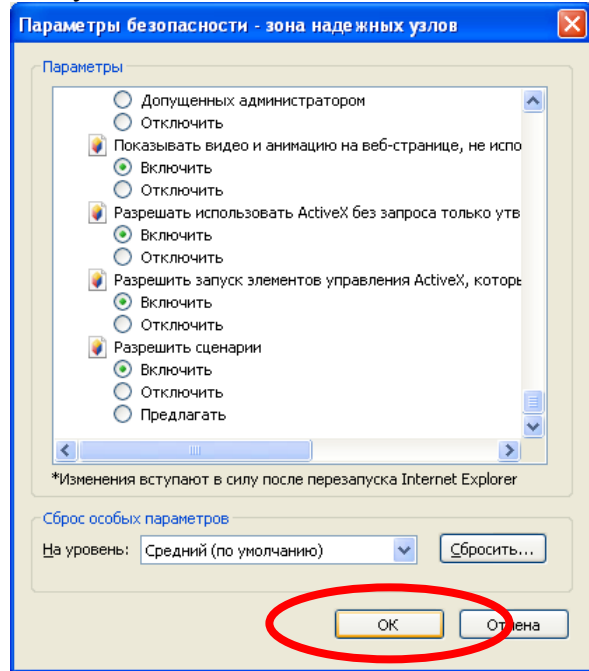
Параметры безопасности - зона надежных узлов

Параметры

Допущенных администратором
Отключить
Показывать видео и анимацию на веб-странице, не испо
Включить
Отключить
Разрешать использовать ActiveX без запроса только утв
Включить
Отключить
Разрешить запуск элементов управления ActiveX, которь
Включить
Отключить
Разрешить сценарии
Включить
Отключить
Предлагать

*Изменения вступают в силу после перезапуска Internet Explorer

Сброс особых параметров

На уровень: Средний (по умолчанию)

Сбросить...

ОК

Отмена